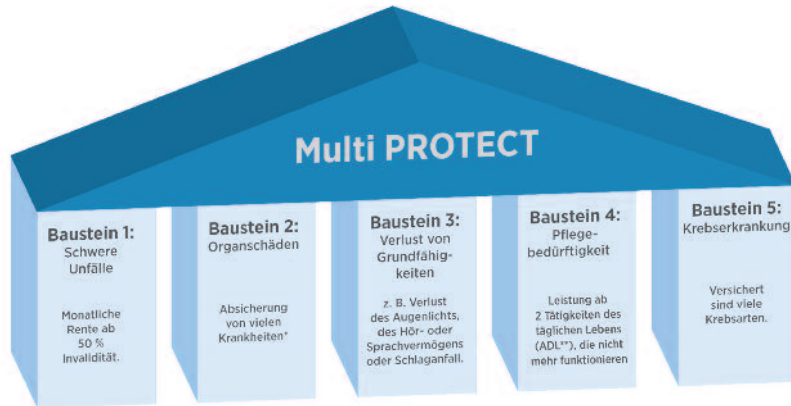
Multi PROTECT

Baustein 1:
Schwere Unfälle

Monatliche Rente ab 50 % Invalidität.

Baustein 2:
Organschäden

Absicherung von vielen Krankheiten*

Baustein 3:
Verlust von Grundfähigkeiten

z. B. Verlust des Augenlichts, des Hör- oder Sprachvermögens oder Schlaganfall.

Baustein 4:
Pflegebedürftigkeit

Leistung ab 2 Tätigkeiten des täglichen Lebens (ADL**), die nicht mehr funktionieren

Baustein 5:
Krebserkrankung

Versichert sind viele Krebsarten.